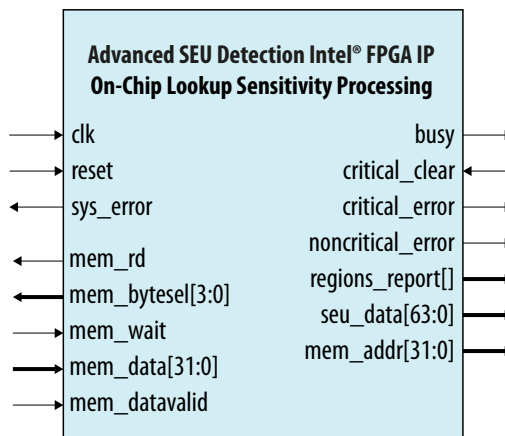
Advanced SEU Detection Intel® FPGA IP
On-Chip Lookup Sensitivity Processing

clk
reset
sys_error
mem_rd
mem_bytesel[3:0]
mem_wait
mem_data[31:0]
mem_datavalid

busy
critical_clear
critical_error
noncritical_error
regions_report[]
seu_data[63:0]
mem_addr[31:0]